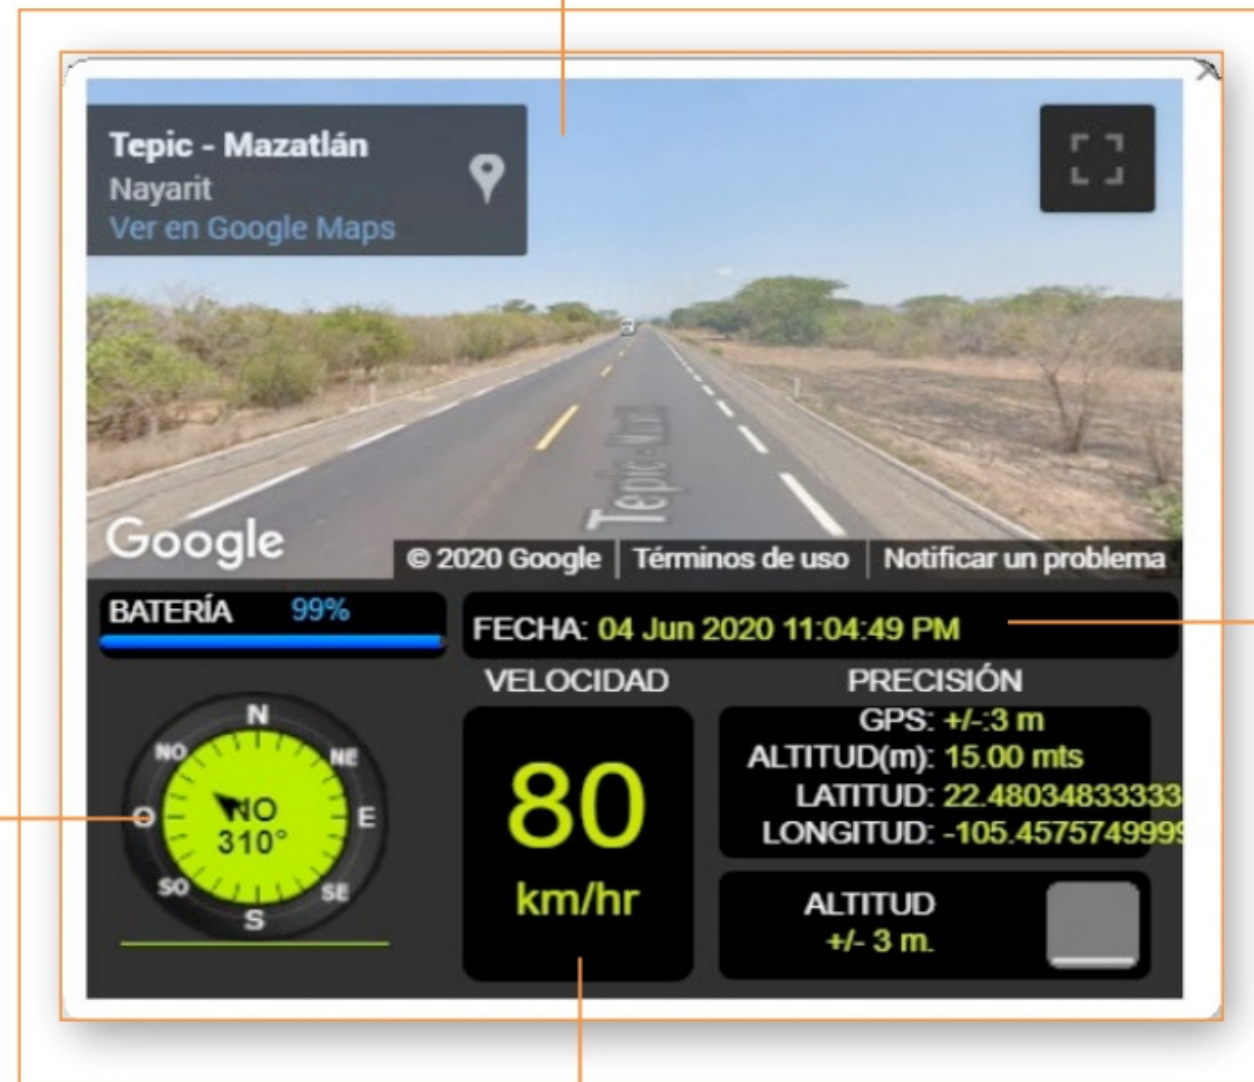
Tepic - Mazatlán
Nayarit
Ver en Google Maps

Tepic - Maz

Google © 2020 Google Términos de uso Notificar un problema

BATERÍA 99%

FECHA: 04 Jun 2020 11:04:49 PM

N NE E SE S SO O NO
NO 310°

VELOCIDAD
80
km/hr

PRECISIÓN
GPS: +/-:3 m
ALTITUD(m): 15.00 mts
LATITUD: 22.48034833333
LONGITUD: -105.4575749999

ALTITUD
+/- 3 m.